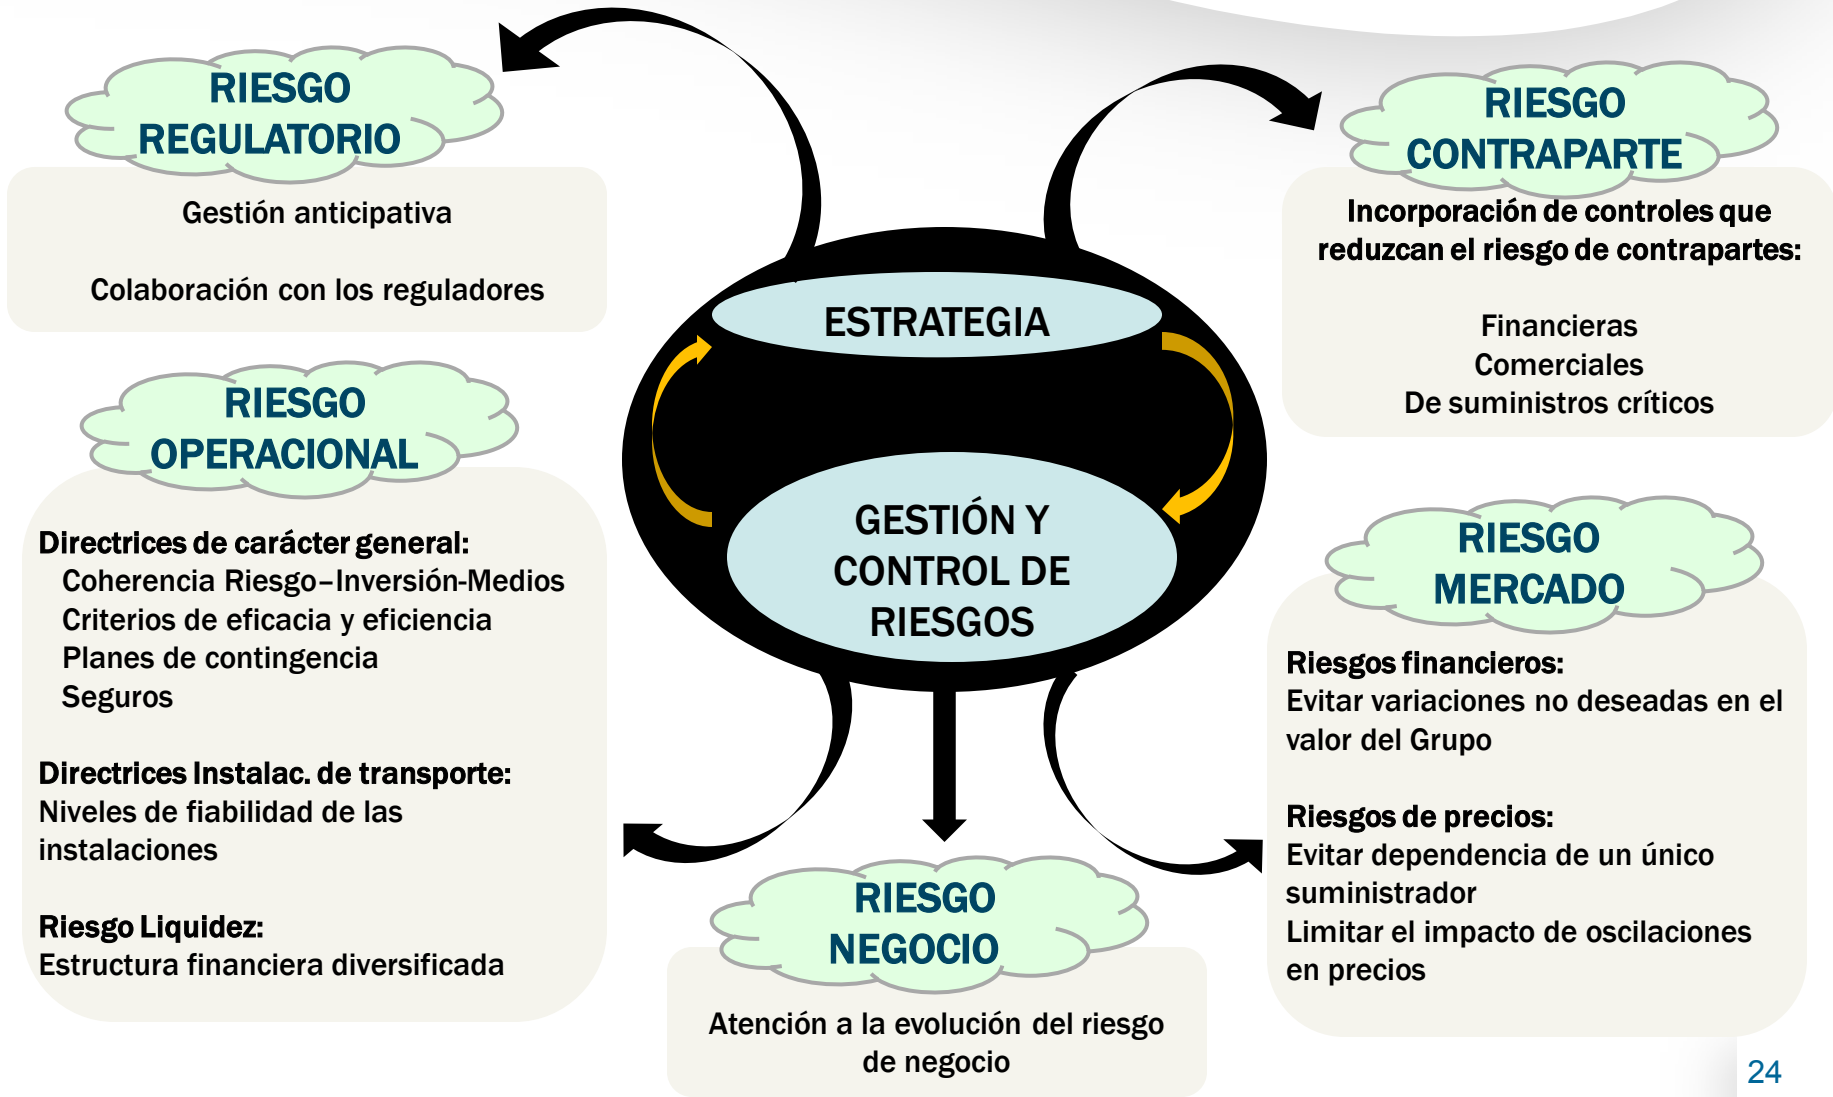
RIESGO REGULATORIO

Gestión anticipativa

Colaboración con los reguladores

RIESGO CONTRAPARTE

Incorporación de controles que reduzcan el riesgo de contrapartes:

Financieras
Comerciales
De suministros críticos

ESTRATEGIA

GESTIÓN Y CONTROL DE RIESGOS

RIESGO OPERACIONAL

Directrices de carácter general:
Coherencia Riesgo–Inversión-Medios
Criterios de eficacia y eficiencia
Planes de contingencia
Seguros

Directrices Instalac. de transporte:
Niveles de fiabilidad de las instalaciones

Riesgo Liquidez:
Estructura financiera diversificada

RIESGO MERCADO

Riesgos financieros:
Evitar variaciones no deseadas en el valor del Grupo

Riesgos de precios:
Evitar dependencia de un único suministrador
Limitar el impacto de oscilaciones en precios

RIESGO NEGOCIO

Atención a la evolución del riesgo de negocio

24